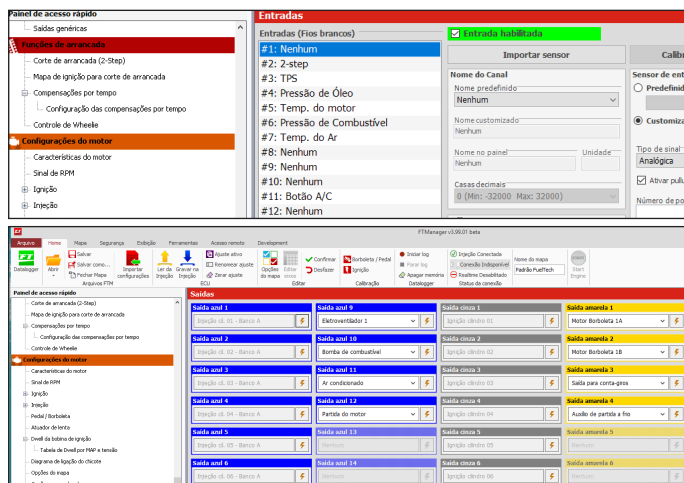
Painel de acesso rápido
Saídas genéricas
Funções de arrancada
Corte de arrancada (2-Step)
Mapa de ignição para corte de arrancada
Compensações por tempo
Configuração das compensações por tempo
Controle de Wheelie
Configurações do motor
Características do motor
Sinal de RPM
Ignição
Injeção

Entradas
Entradas (Fios brancos)
Entrada habilitada
#1: Nenhum
#2: 2-step
#3: TPS
#4: Pressão de Óleo
#5: Temp. do motor
#6: Pressão de Combustível
#7: Temp. do Ar
#8: Nenhum
#9: Nenhum
#10: Nenhum
#11: Botão A/C
#12: Nenhum
Importar sensor
Calib
Nome do Canal
Nome predefinido
Nenhum
Nome customizado
Nenhum
Nome no painel
Nenhum
Unidade
Casas decimais
0 (Min: -32000 Max: 32000)
Sensor de ent
Predefinid
Customiza
Tipo de sinal
Analógica
Ativar pullu
Número de po

FTManager v3.99.01 beta
Arquivo Home Mapa Segurança Exibição Ferramentas Acesso remoto Developer
Datalogger Abrir Salvar Salvar como... Fechar Mapa Arquivos FTM Importar configurações Ler da Injeção Gravar na Injeção Ajuste ativo Renomear ajuste Zerar ajuste ECU Opções do mapa Editar vinco Confirmar Desfazer Editar Borboleta / Pedal Ignição Calibração Iniciar log Parar log Apagar memória Datalogger Injeção Conectada Conexão Indisponível Realtime Desabilitado Status da conexão Nome do mapa Padrão FuelTech Start Engine

Painel de acesso rápido
Corte de arrancada (2-Step)
Mapa de ignição para corte de arrancada
Compensações por tempo
Configuração das compensações por tempo
Controle de Wheelie
Configurações do motor
Características do motor
Sinal de RPM
Ignição
Injeção
Pedal / Borboleta
Atuador de lenta
Dwell da bobina de ignição
Tabela de Dwell por MAP e tensão
Diagrama de ligação do chicote
Opções do mapa

Saídas
| Saída azul 1 | Saída azul 9 | Saída cinza 1 | Saída amarela 1 |
|---|---|---|---|
| Injeção cil. 01 - Banco A | Eletroventilador 1 | Injeção cilindro 01 | Motor Borboleta 1A |
| Saída azul 2 | Saída azul 10 | Saída cinza 2 | Saída amarela 2 |
| Injeção cil. 02 - Banco A | Bomba de combustível | Injeção cilindro 02 | Motor Borboleta 1B |
| Saída azul 3 | Saída azul 11 | Saída cinza 3 | Saída amarela 3 |
| Injeção cil. 03 - Banco A | Ar condicionado | Injeção cilindro 03 | Saída para conta-giros |
| Saída azul 4 | Saída azul 12 | Saída cinza 4 | Saída amarela 4 |
| Injeção cil. 04 - Banco A | Partida do motor | Injeção cilindro 04 | Auxílio de partida a frio |
| Saída azul 5 | Saída azul 13 | Saída cinza 5 | Saída amarela 5 |
| Injeção cil. 05 - Banco A | Nenhum | Nenhum | Nenhum |
| Saída azul 6 | Saída azul 14 | Saída cinza 6 | Saída amarela 6 |
| Injeção cil. 06 - Banco A | Nenhum | Nenhum | Nenhum |